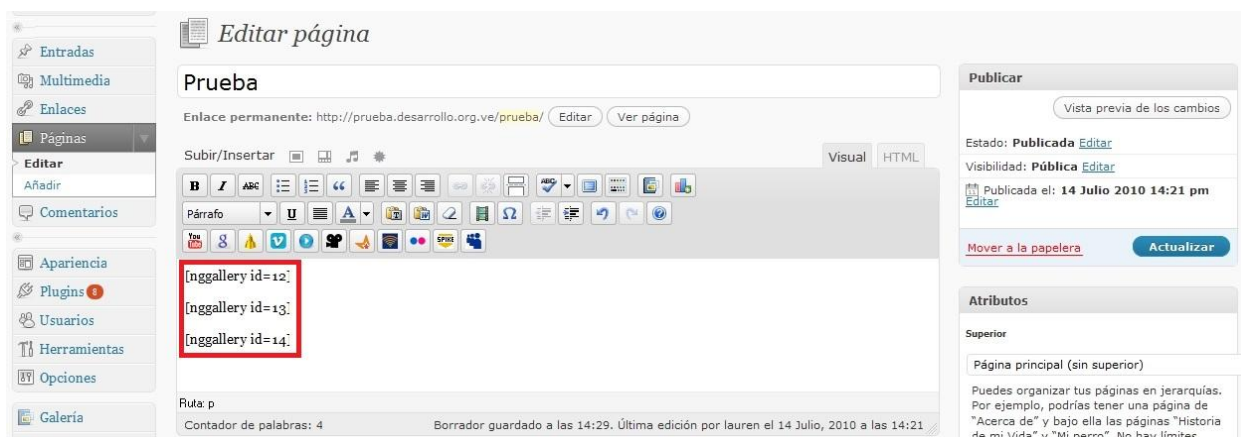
Entradas
Multimedia
Enlaces
Páginas
Editar
Añadir
Comentarios
Apariencia
Plugins 8
Usuarios
Herramientas
Opciones
Galería

Editar página

Prueba

Enlace permanente: http://prueba.desarrollo.org.ve/prueba/ Editar Ver página

Subir/Insertar

Visual HTML

Párrafo

[nggallery id=12]

[nggallery id=13]

[nggallery id=14]

Ruta: p

Contador de palabras: 4

Borrador guardado a las 14:29. Última edición por lauren el 14 Julio, 2010 a las 14:21

Publicar

Vista previa de los cambios

Estado: Publicada Editar

Visibilidad: Pública Editar

Publicada el: 14 Julio 2010 14:21 pm Editar

Mover a la papelera

Actualizar

Atributos

Superior

Página principal (sin superior)

Puedes organizar tus páginas en jerarquías. Por ejemplo, podrías tener una página de "Acerca de" y bajo ella las páginas "Historia de mi Vida" y "Mi perro". No hay límites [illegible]